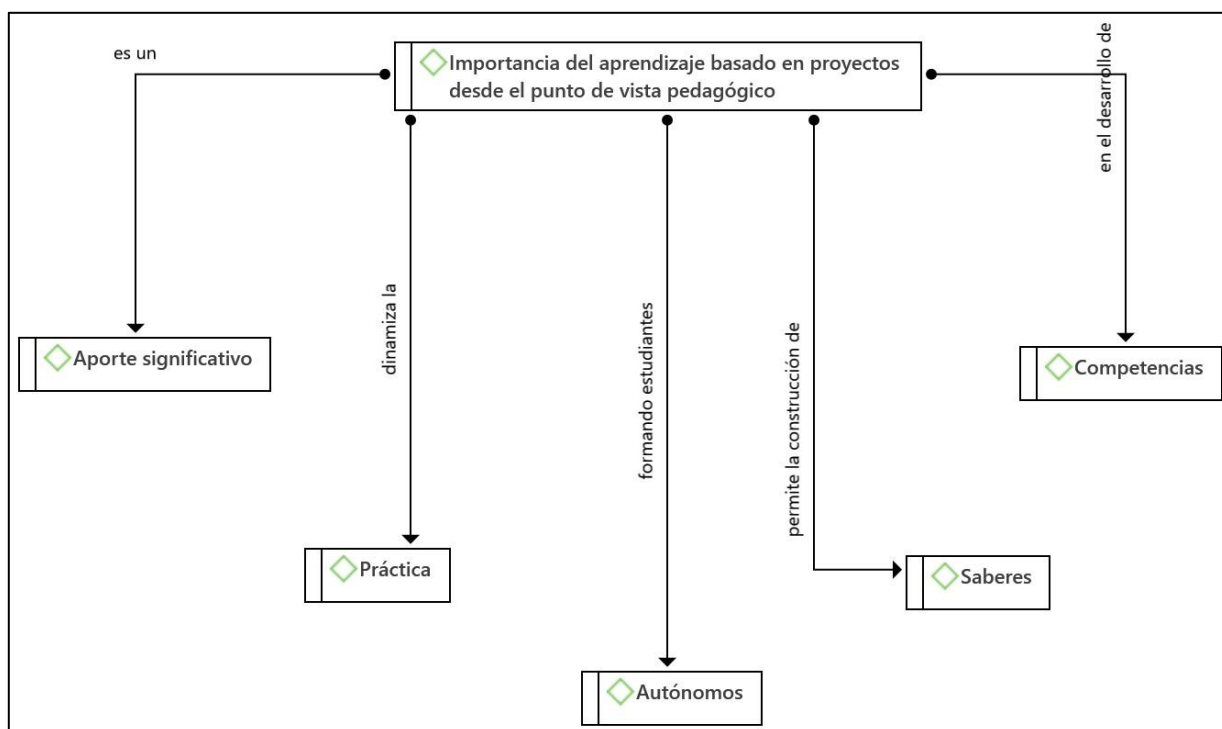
Importancia del aprendizaje basado en proyectos desde el punto de vista pedagógico

es un

Aporte significativo

dinamiza la

Práctica

formando estudiantes

Autónomos

permite la construcción de

Saberes

en el desarrollo de

Competencias